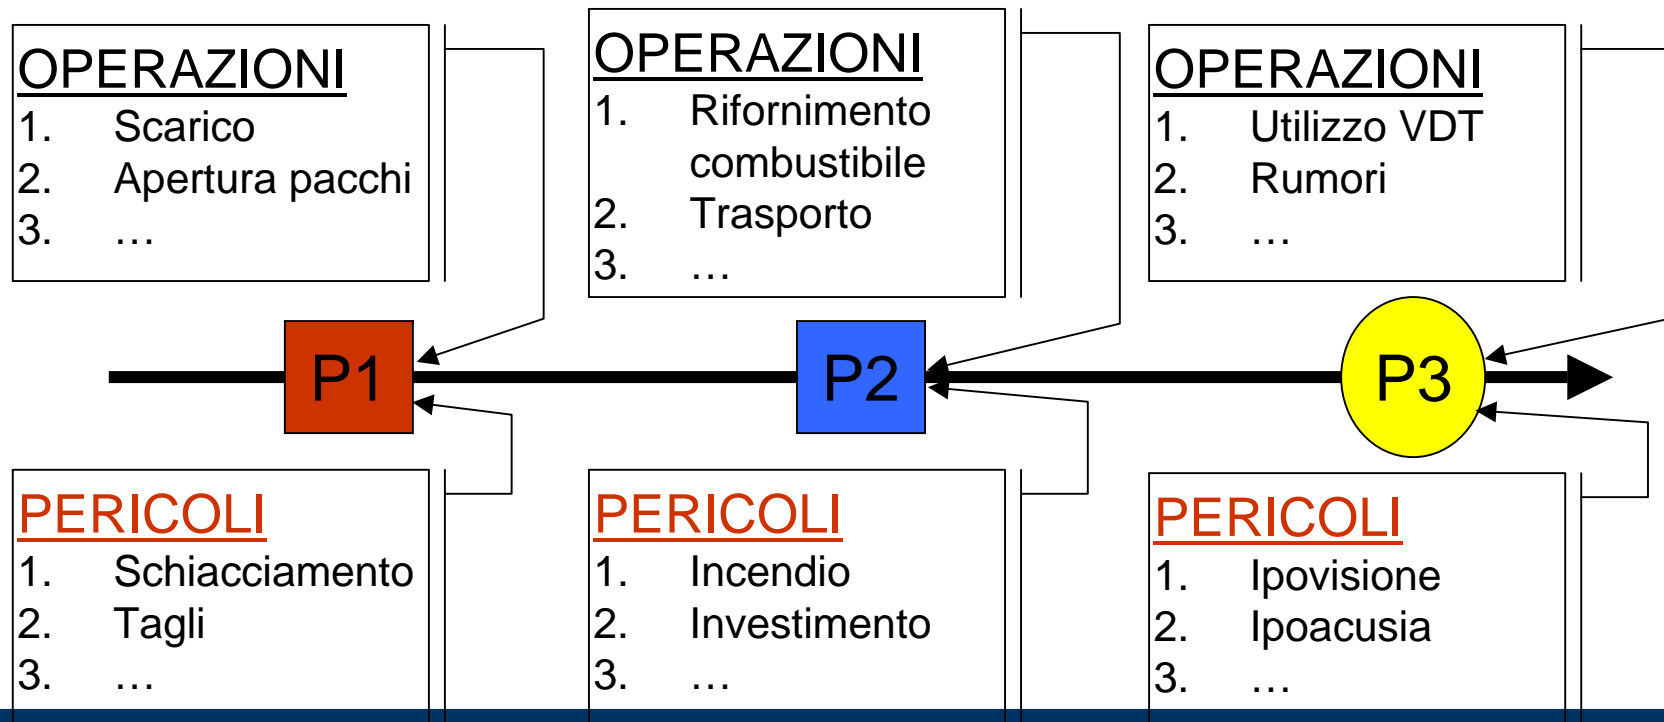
OPERAZIONI
1. Scarico
2. Apertura pacchi
3. …

OPERAZIONI
1. Rifornimento combustibile
2. Trasporto
3. …

OPERAZIONI
1. Utilizzo VDT
2. Rumori
3. …

P1

P2

P3

PERICOLI
1. Schiacciamento
2. Tagli
3. …

PERICOLI
1. Incendio
2. Investimento
3. …

PERICOLI
1. Ipovisione
2. Ipoacusia
3. …